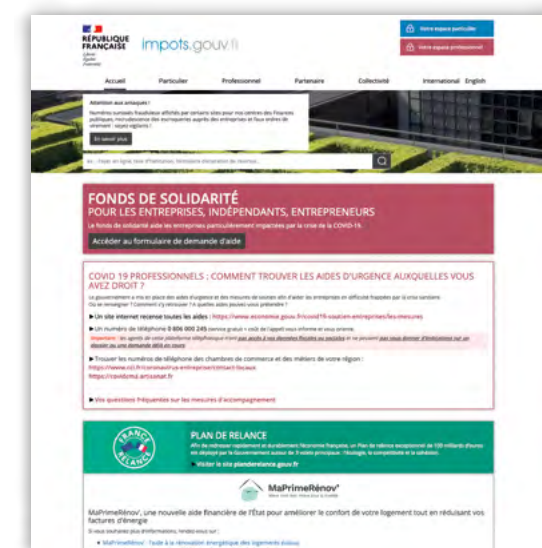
RÉPUBLIQUE FRANÇAISE
Liberté
Égalité
Fraternité

impots.gouv.fr

Votre espace particulier
Votre espace professionnel

Accueil Particulier Professionnel Partenaire Collectivité International English

Attention aux arnaques !
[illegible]
En savoir plus

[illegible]

FONDS DE SOLIDARITÉ
POUR LES ENTREPRISES, INDÉPENDANTS, ENTREPRENEURS
Le fonds de solidarité aide les entreprises particulièrement impactées par la crise de la COVID-19.
Accéder au formulaire de demande d'aide

COVID 19 PROFESSIONNELS : COMMENT TROUVER LES AIDES D'URGENCE AUXQUELLES VOUS AVEZ DROIT ?
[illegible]
▶ Un site internet recense toutes les aides : https://www.economie.gouv.fr/covid19-soutien-entreprises/les-mesures
▶ Un numéro de téléphone 0 806 000 245 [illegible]
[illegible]
▶ Trouver les numéros de téléphone des chambres de commerce et des métiers de votre région :
https://www.cci.fr/coronavirus-entreprise/contact-locaux
https://covidcma.artisanat.fr

▶ Vos questions fréquentes sur les mesures d'accompagnement

FRANCE RELANCE
PLAN DE RELANCE
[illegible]
▶ Visiter le site planderelance.gouv.fr

MaPrimeRénov'
MaPrimeRénov', une nouvelle aide financière de l'État pour améliorer le confort de votre logement tout en réduisant vos factures d'énergie
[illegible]
• MaPrimeRénov' : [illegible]